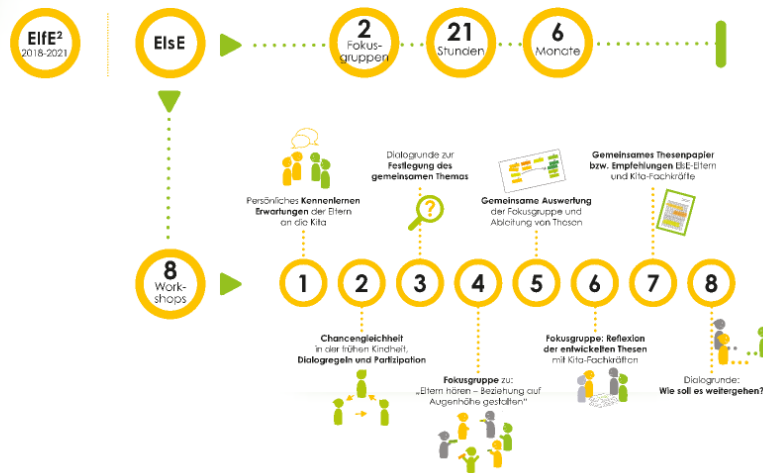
ElfE²
2018-2021

ElsE

2
Fokus-gruppen

21
Stunden

6
Monate

8
Work-shops

Persönliches Kennenlernen
Erwartungen der Eltern an die Kita

Dialogrunde zur
Festlegung des gemeinsamen Themas

Gemeinsame Auswertung
der Fokusgruppe und Ableitung von Thesen

Gemeinsames Thesenpapier
bzw. Empfehlungen ElsE-Eltern und Kita-Fachkräfte

1
2
3
4
5
6
7
8

Chancengleichheit
in der frühen Kindheit,
Dialogregeln und Partizipation

Fokusgruppe zu:
„Eltern hören – Beziehung auf Augenhöhe gestalten"

Fokusgruppe: Reflexion
der entwickelten Thesen
mit Kita-Fachkräften

Dialogrunde:
Wie soll es weitergehen?